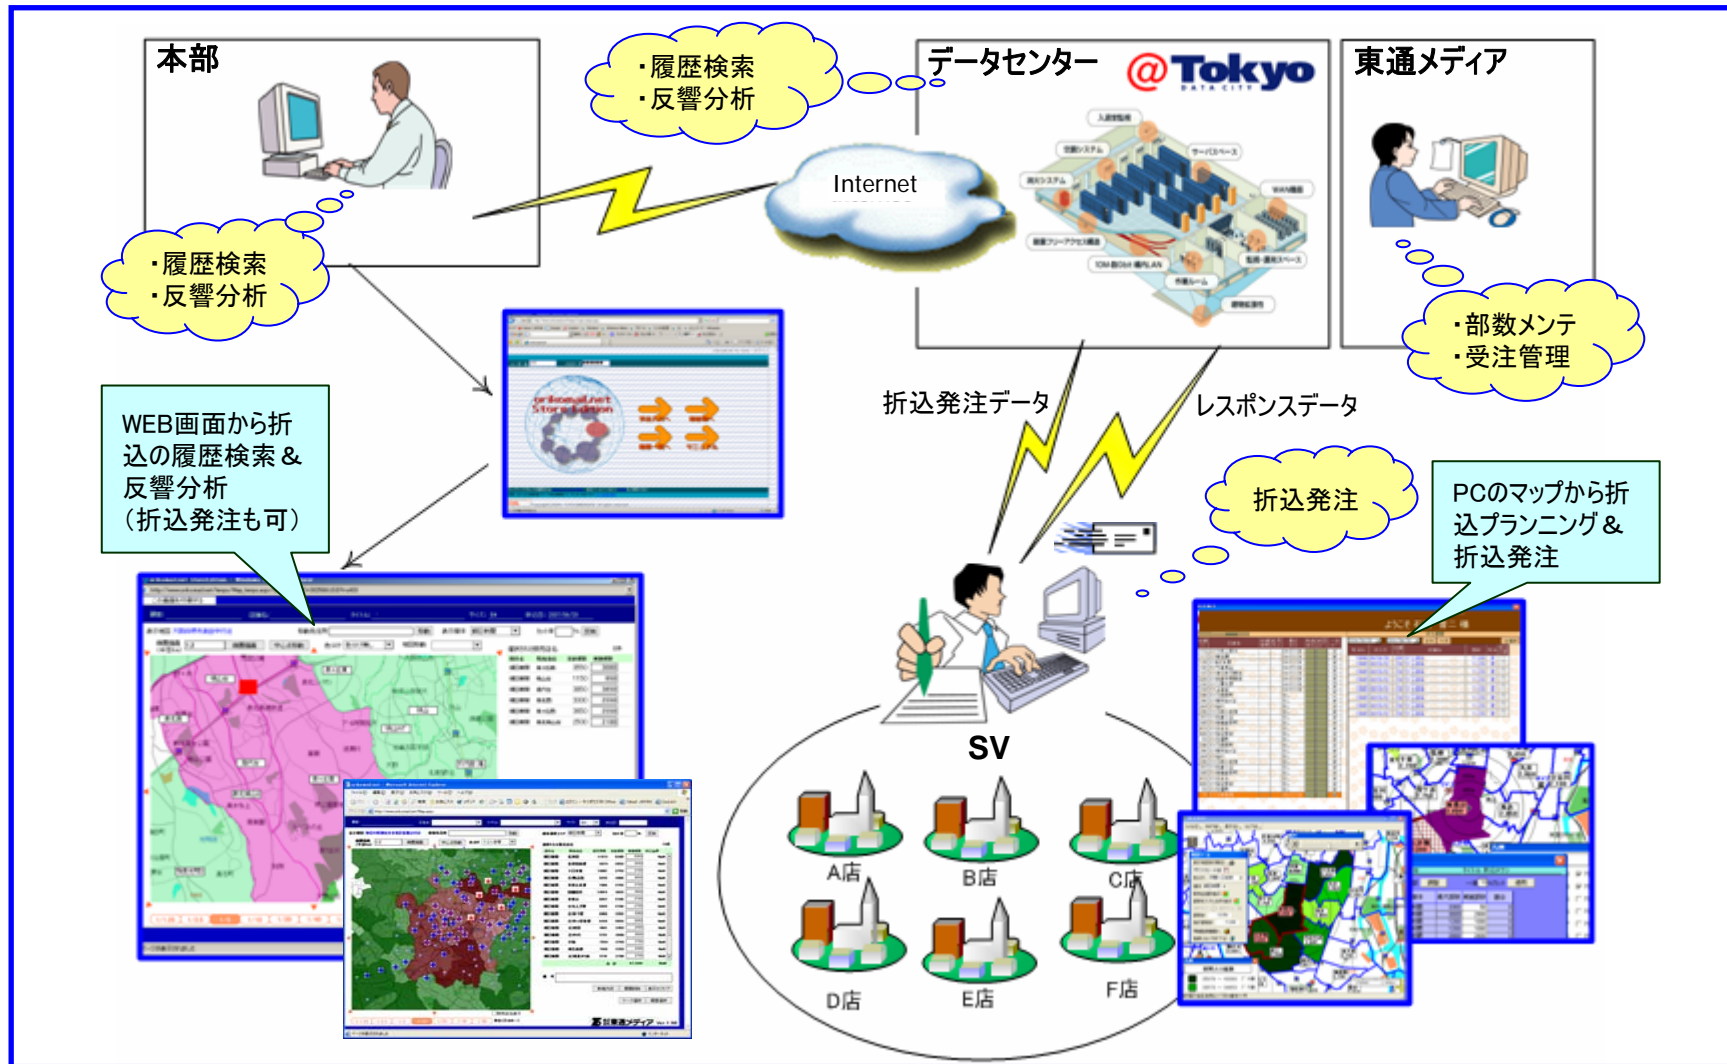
本部

・履歴検索
・反響分析

・履歴検索
・反響分析

Internet

データセンター @Tokyo

東通メディア

・部数メンテ
・受注管理

WEB画面から折込の履歴検索＆反響分析
（折込発注も可）

折込発注データ

レスポンスデータ

折込発注

PCのマップから折込プランニング＆折込発注

SV

A店 B店 C店
D店 E店 F店